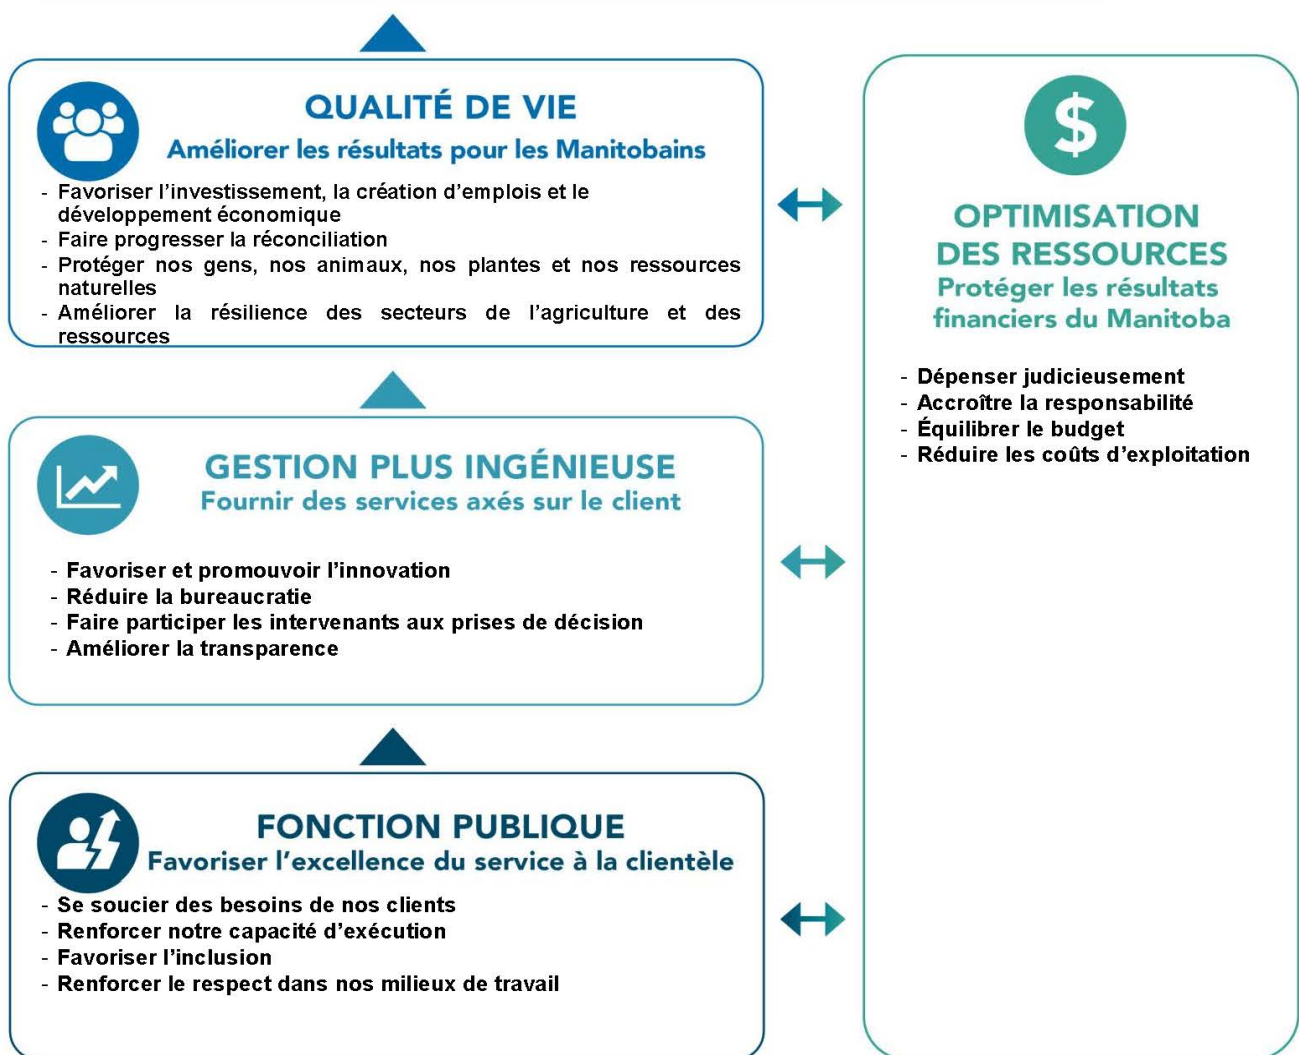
QUALITÉ DE VIE
Améliorer les résultats pour les Manitobains

- Favoriser l'investissement, la création d'emplois et le développement économique
- Faire progresser la réconciliation
- Protéger nos gens, nos animaux, nos plantes et nos ressources naturelles
- Améliorer la résilience des secteurs de l'agriculture et des ressources

GESTION PLUS INGÉNIEUSE
Fournir des services axés sur le client

- Favoriser et promouvoir l'innovation
- Réduire la bureaucratie
- Faire participer les intervenants aux prises de décision
- Améliorer la transparence

FONCTION PUBLIQUE
Favoriser l'excellence du service à la clientèle

- Se soucier des besoins de nos clients
- Renforcer notre capacité d'exécution
- Favoriser l'inclusion
- Renforcer le respect dans nos milieux de travail

$

OPTIMISATION DES RESSOURCES
Protéger les résultats financiers du Manitoba

- Dépenser judicieusement
- Accroître la responsabilité
- Équilibrer le budget
- Réduire les coûts d'exploitation